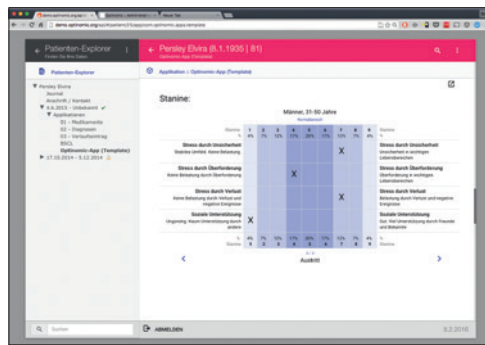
demo.optinomic.org/…

Patienten-Explorer

Persley Elvira (6.1.1935 | 81)
Optinomic App (Template)

Patienten-Explorer

Persley Elvira
Journal
Anschrift / Kontakt
4.4.2013 - Unbekannt
Applikationen
01 - Medikamente
02 - Diagnosen
03 - Verlaufseintrag
BSCL
Optinomic-App (Template)
17.10.2014 - 5.12.2014

Applikation | Optinomic-App (Template)

Stanine:

Männer, 31-50 Jahre

| Stanine | 1 | 2 | 3 | 4 | 5 | 6 | 7 | 8 | 9 | Stanine |
|---|---|---|---|---|---|---|---|---|---|---|
| % | 4% | 7% | 12% | 17% | 20% | 17% | 12% | 7% | 4% | % |
| Stress durch Unsicherheit | | | | | | | X | | | Stress durch Unsicherheit |
| Stress durch Überforderung | | | | X | | | | | | Stress durch Überforderung |
| Stress durch Verlust | | | | | | | X | | | Stress durch Verlust |
| Soziale Unterstützung | X | | | | | | | | | Soziale Unterstützung |
| % | 4% | 7% | 12% | 17% | 20% | 17% | 12% | 7% | 4% | % |
| Stanine | 1 | 2 | 3 | 4 | 5 | 6 | 7 | 8 | 9 | Stanine |

Austritt

Suchen

ABMELDEN

5.2.2016